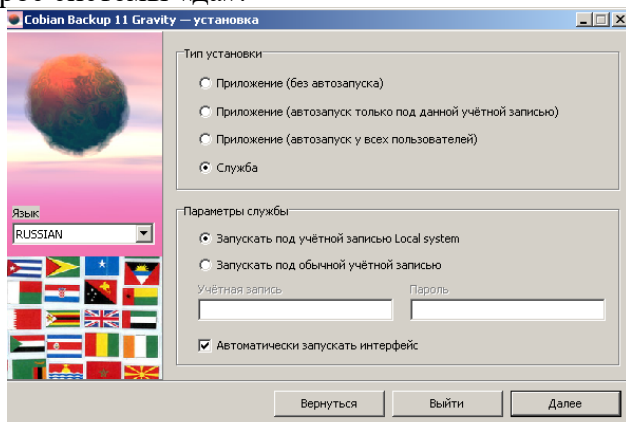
Cobian Backup 11 Gravity — установка

Тип установки

Приложение (без автозапуска)

Приложение (автозапуск только под данной учётной записью)

Приложение (автозапуск у всех пользователей)

Служба

Язык

RUSSIAN

Параметры службы

Запускать под учётной записью Local system

Запускать под обычной учётной записью

Учётная запись

Пароль

Автоматически запускать интерфейс

Вернуться

Выйти

Далее